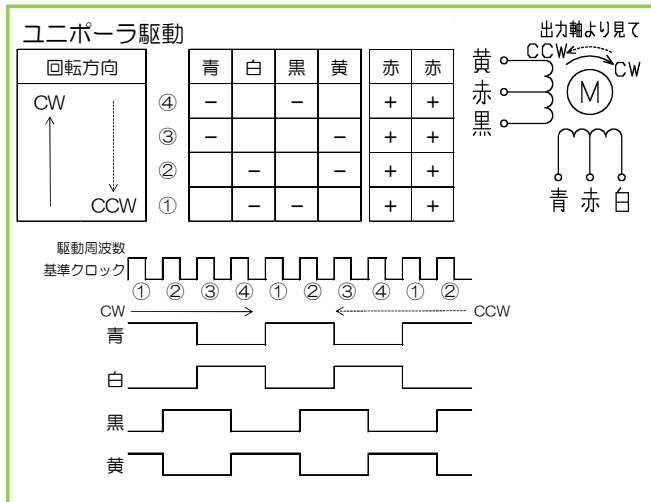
ユニポーラ駆動

| 回転方向 | | 青 | 白 | 黒 | 黄 | 赤 | 赤 |
|---|---|---|---|---|---|---|---|
| CW ↑ | ④ | − | | − | | + | + |
| | ③ | − | | | − | + | + |
| | ② | | − | | − | + | + |
| ↓ CCW | ① | | − | − | | + | + |

出力軸より見て
CCW
CW
黄
赤
黒
M
青 赤 白

駆動周波数
基準クロック
① ② ③ ④ ① ② ③ ④ ① ②
CW
CCW
青
白
黒
黄